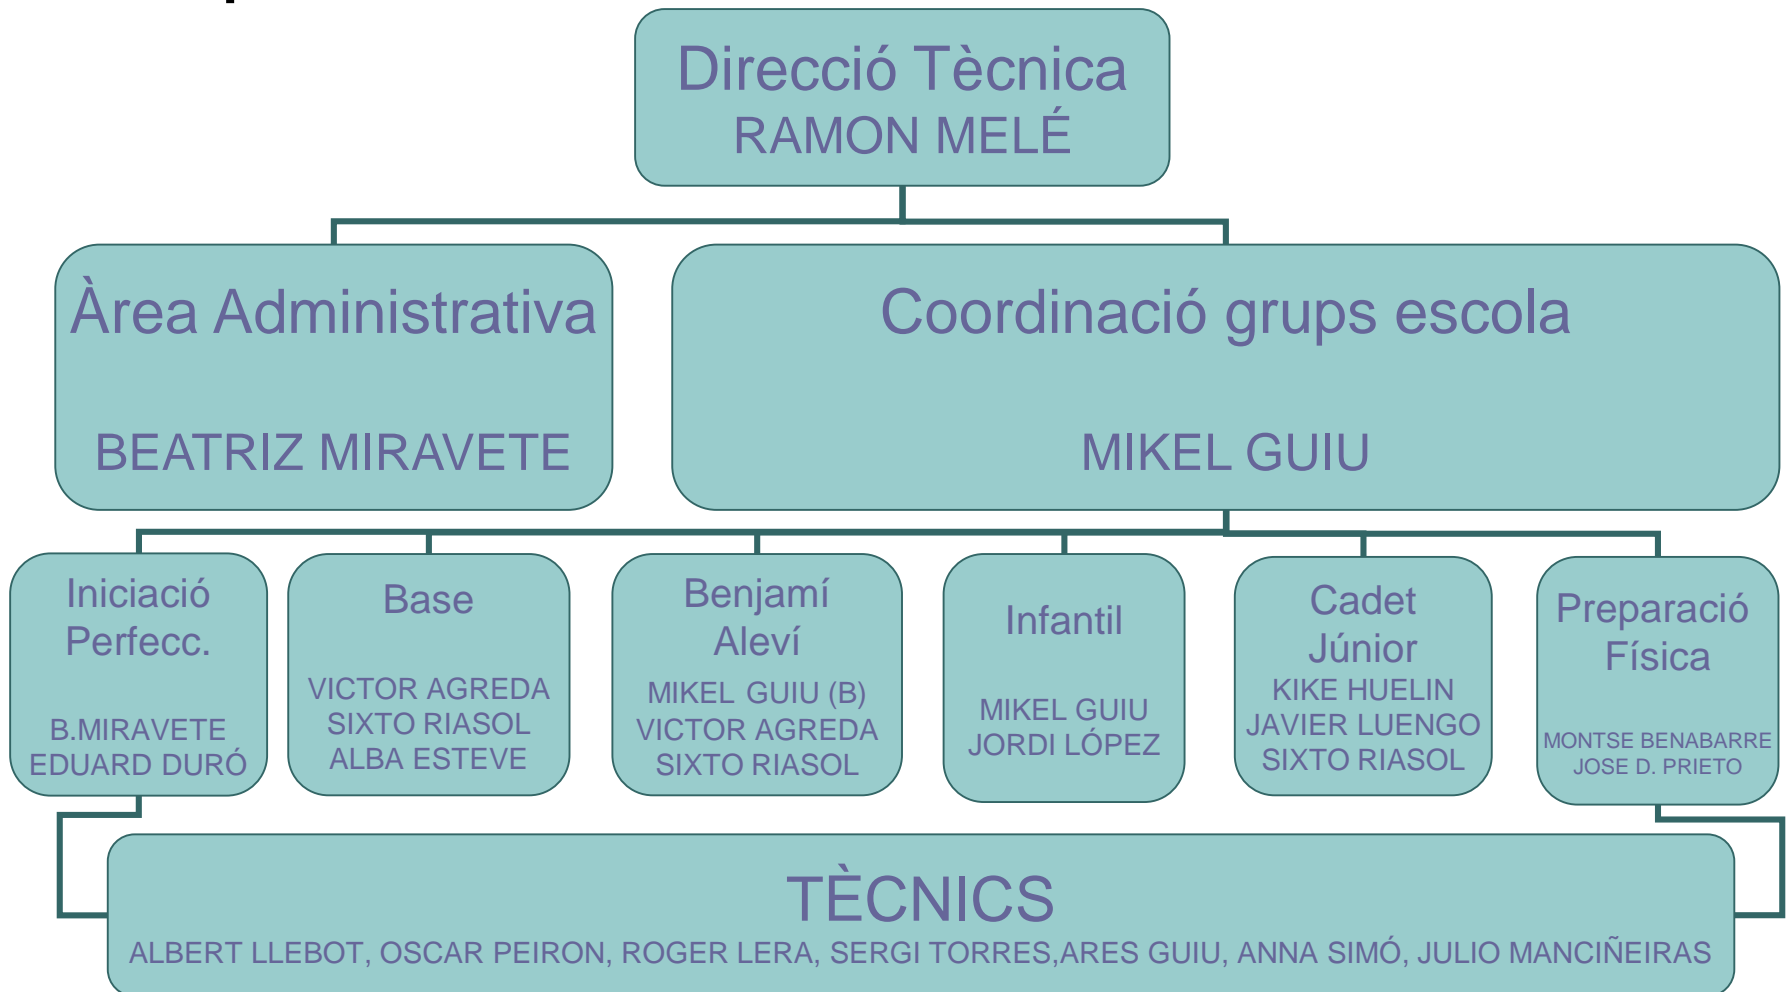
Direcció Tècnica
RAMON MELÉ

Àrea Administrativa

BEATRIZ MIRAVETE

Coordinació grups escola

MIKEL GUIU

Iniciació
Perfecc.

B.MIRAVETE
EDUARD DURÓ

Base

VICTOR AGREDA
SIXTO RIASOL
ALBA ESTEVE

Benjamí
Aleví

MIKEL GUIU (B)
VICTOR AGREDA
SIXTO RIASOL

Infantil

MIKEL GUIU
JORDI LÓPEZ

Cadet
Júnior
KIKE HUELIN
JAVIER LUENGO
SIXTO RIASOL

Preparació
Física

MONTSE BENABARRE
JOSE D. PRIETO

TÈCNICS
ALBERT LLEBOT, OSCAR PEIRON, ROGER LERA, SERGI TORRES,ARES GUIU, ANNA SIMÓ, JULIO MANCIÑEIRAS